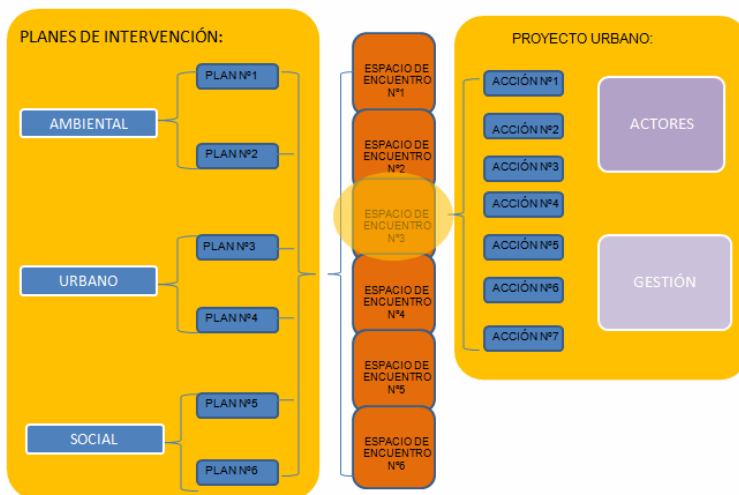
PLANES DE INTERVENCIÓN:

AMBIENTAL

PLAN Nº1

PLAN Nº2

URBANO

PLAN Nº3

PLAN Nº4

SOCIAL

PLAN Nº5

PLAN Nº6

ESPACIO DE ENCUENTRO Nº1

ESPACIO DE ENCUENTRO Nº2

ESPACIO DE ENCUENTRO Nº3

ESPACIO DE ENCUENTRO Nº4

ESPACIO DE ENCUENTRO Nº5

ESPACIO DE ENCUENTRO Nº6

PROYECTO URBANO:

ACCIÓN Nº1

ACCIÓN Nº2

ACCIÓN Nº3

ACCIÓN Nº4

ACCIÓN Nº5

ACCIÓN Nº6

ACCIÓN Nº7

ACTORES

GESTIÓN